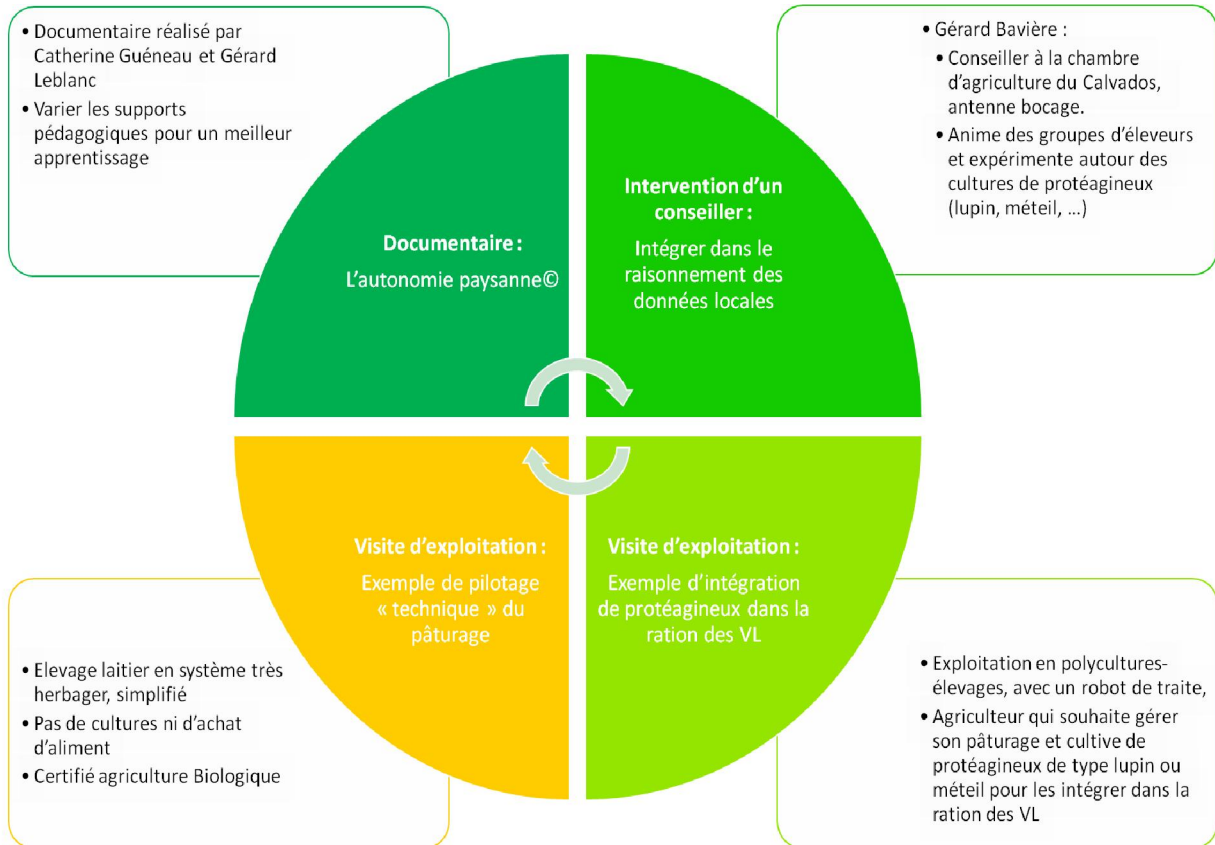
• Documentaire réalisé par Catherine Guéneau et Gérard Leblanc
• Varier les supports pédagogiques pour un meilleur apprentissage

Documentaire :
L'autonomie paysanne©

Intervention d'un conseiller :
Intégrer dans le raisonnement des données locales

• Gérard Bavière :
• Conseiller à la chambre d'agriculture du Calvados, antenne bocage.
• Anime des groupes d'éleveurs et expérimente autour des cultures de protéagineux (lupin, méteil, …)

Visite d'exploitation :
Exemple de pilotage « technique » du pâturage

Visite d'exploitation :
Exemple d'intégration de protéagineux dans la ration des VL

• Elevage laitier en système très herbager, simplifié
• Pas de cultures ni d'achat d'aliment
• Certifié agriculture Biologique

• Exploitation en polycultures-élevages, avec un robot de traite,
• Agriculteur qui souhaite gérer son pâturage et cultive de protéagineux de type lupin ou méteil pour les intégrer dans la ration des VL